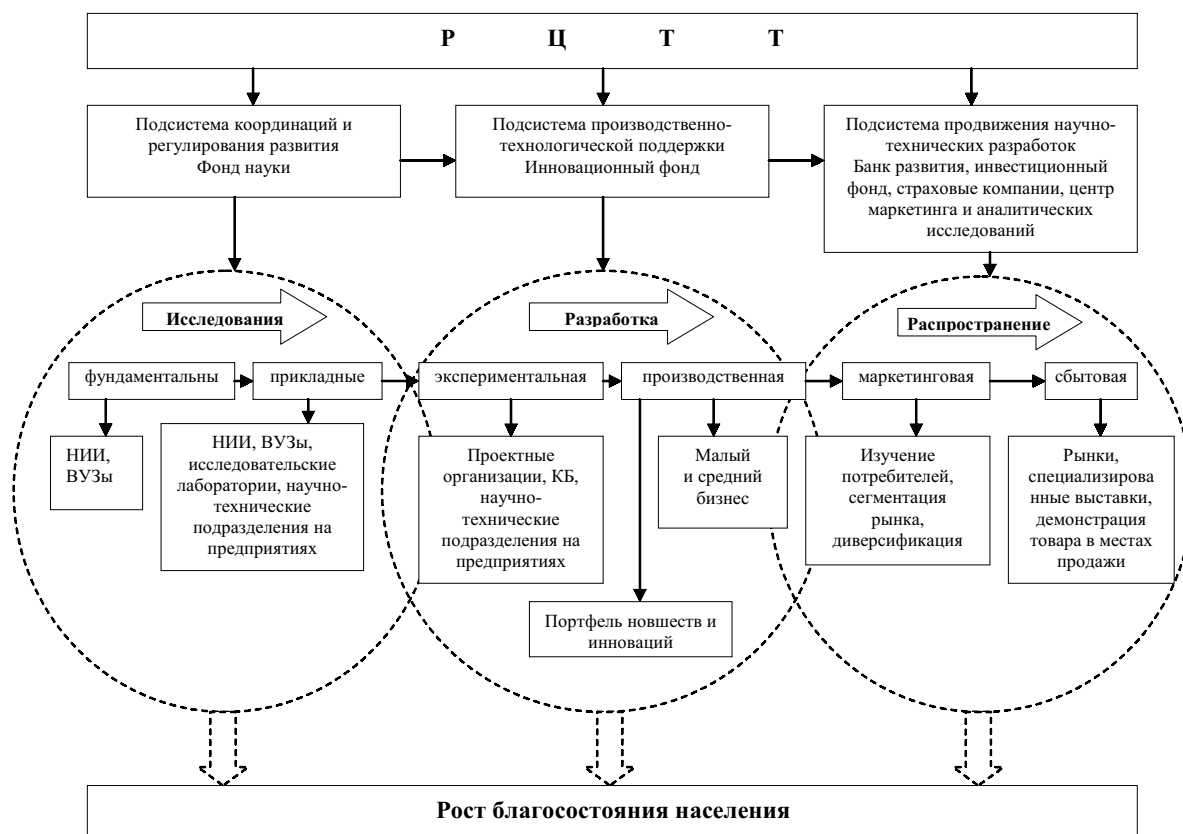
Р Ц Т Т

Подсистема координаций и регулирования развития Фонд науки

Подсистема производственно-технологической поддержки Инновационный фонд

Подсистема продвижения научно-технических разработок Банк развития, инвестиционный фонд, страховые компании, центр маркетинга и аналитических исследований

Исследования

Разработка

Распространение

фундаментальны

прикладные

экспериментальная

производственная

маркетинговая

сбытовая

НИИ, ВУЗы

НИИ, ВУЗы, исследовательские лаборатории, научно-технические подразделения на предприятиях

Проектные организации, КБ, научно-технические подразделения на предприятиях

Малый и средний бизнес

Изучение потребителей, сегментация рынка, диверсификация

Рынки, специализированные выставки, демонстрация товара в местах продажи

Портфель новшеств и инноваций

Рост благосостояния населения